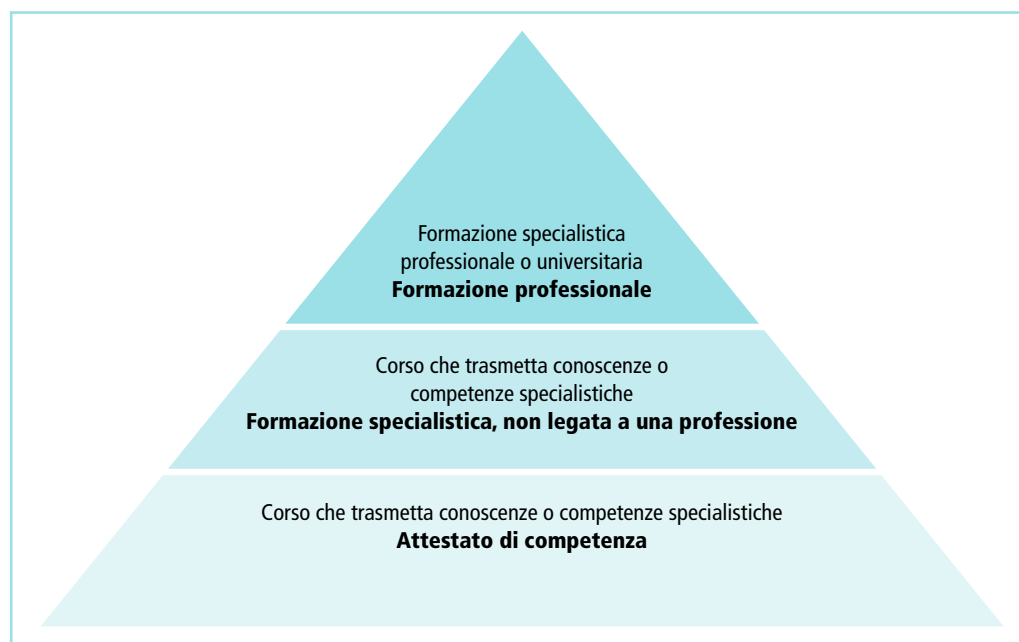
Formazione specialistica professionale o universitaria
**Formazione professionale**

Corso che trasmetta conoscenze o competenze specialistiche
**Formazione specialistica, non legata a una professione**

Corso che trasmetta conoscenze o competenze specialistiche
**Attestato di competenza**